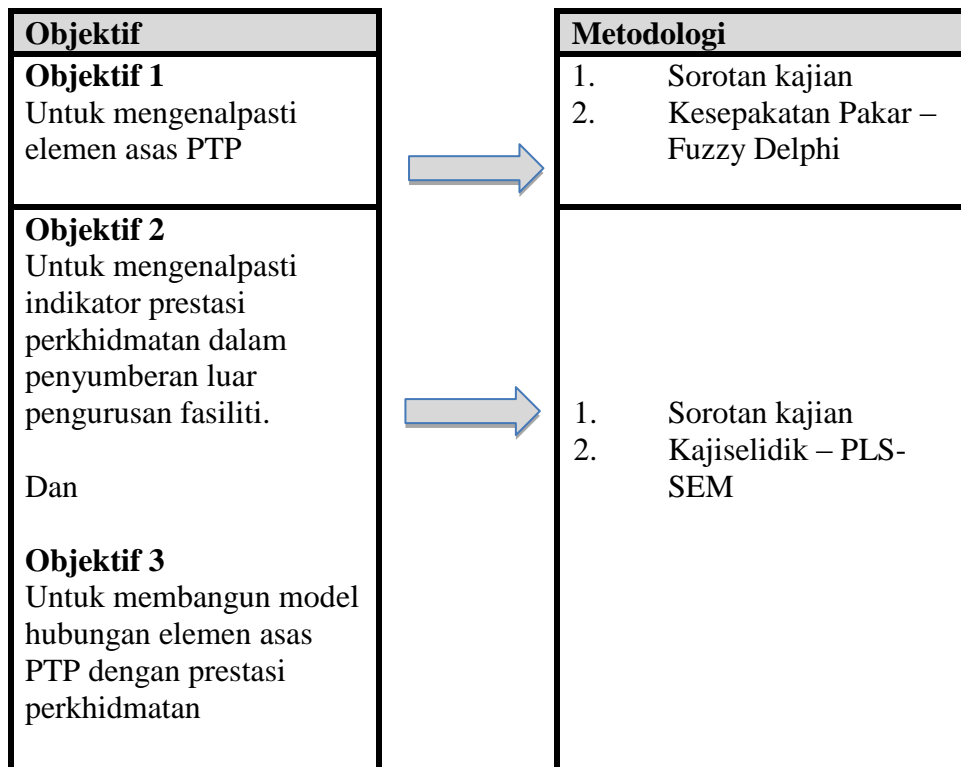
| Objektif | Metodologi |
|---|---|
| **Objektif 1** Untuk mengenalpasti elemen asas PTP | 1. Sorotan kajian 2. Kesepakatan Pakar – Fuzzy Delphi |
| **Objektif 2** Untuk mengenalpasti indikator prestasi perkhidmatan dalam penyumberan luar pengurusan fasiliti. Dan **Objektif 3** Untuk membangun model hubungan elemen asas PTP dengan prestasi perkhidmatan | 1. Sorotan kajian 2. Kajiselidik – PLS-SEM |